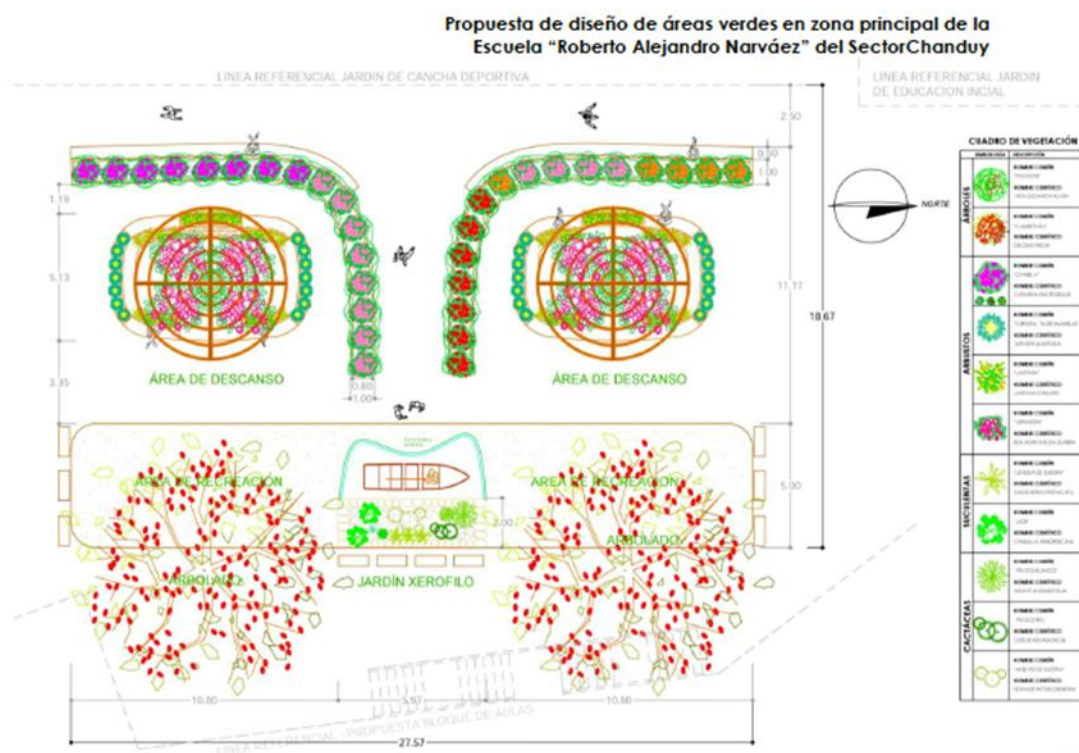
Propuesta de diseño de áreas verdes en zona principal de la Escuela "Roberto Alejandro Narváez" del SectorChanduy

LINEA REFERENCIAL JARDIN DE CANCHA DEPORTIVA

LINEA REFERENCIAL JARDIN DE EDUCACION INICIAL

NORTE

2.50

0.50

1.00

1.19

5.13

3.35

11.17

18.67

0.80

1.00

5.00

2.00

ÁREA DE DESCANSO

ÁREA DE DESCANSO

ÁREA DE RECREACIÓN

ÁREA DE RECREACIÓN

ARBOLADO

ARBOLADO

JARDÍN XEROFILO

10.80

10.80

27.57

LINEA REFERENCIAL - PROPUESTA BLOQUE DE AULAS

CUADRO DE VEGETACIÓN

ÁRBOLES

ARBUSTOS

SUCULENTAS

CACTÁCEAS